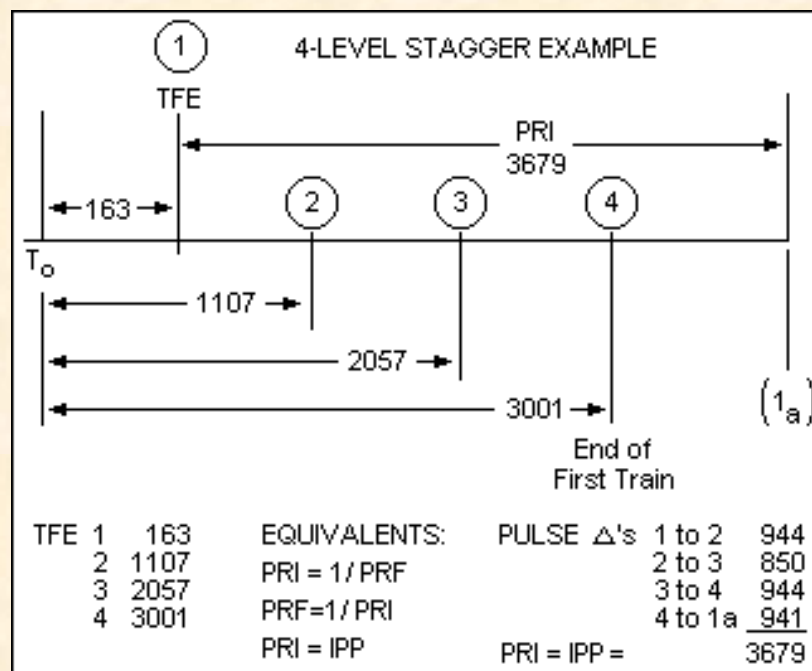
1

4-LEVEL STAGGER EXAMPLE

TFE

PRI
3679

163

2

3

4

$T_o$

1107

2057

3001

$(1_a)$

End of First Train

TFE 1 163
2 1107
3 2057
4 3001

EQUIVALENTS:
PRI = 1/ PRF
PRF=1/ PRI
PRI = IPP

PULSE $\Delta$'s 1 to 2 944
2 to 3 850
3 to 4 944
4 to 1a 941

PRI = IPP = 3679